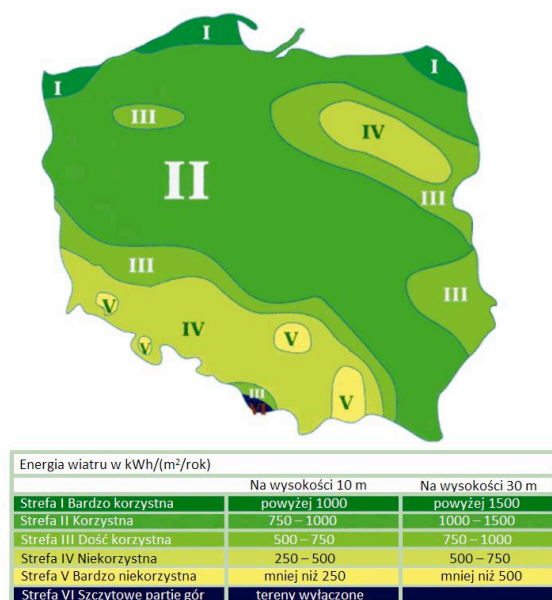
I

I

I

III

II

IV

III

III

III

V

IV

V

V

III

VI

V

Energia wiatru w kWh/(m²/rok)

| | Na wysokości 10 m | Na wysokości 30 m |
|---|---|---|
| Strefa I Bardzo korzystna | powyżej 1000 | powyżej 1500 |
| Strefa II Korzystna | 750 – 1000 | 1000 – 1500 |
| Strefa III Dość korzystna | 500 – 750 | 750 – 1000 |
| Strefa IV Niekorzystna | 250 – 500 | 500 – 750 |
| Strefa V Bardzo niekorzystna | mniej niż 250 | mniej niż 500 |
| Strefa VI Szczytowe partie gór | tereny wyłączone | |